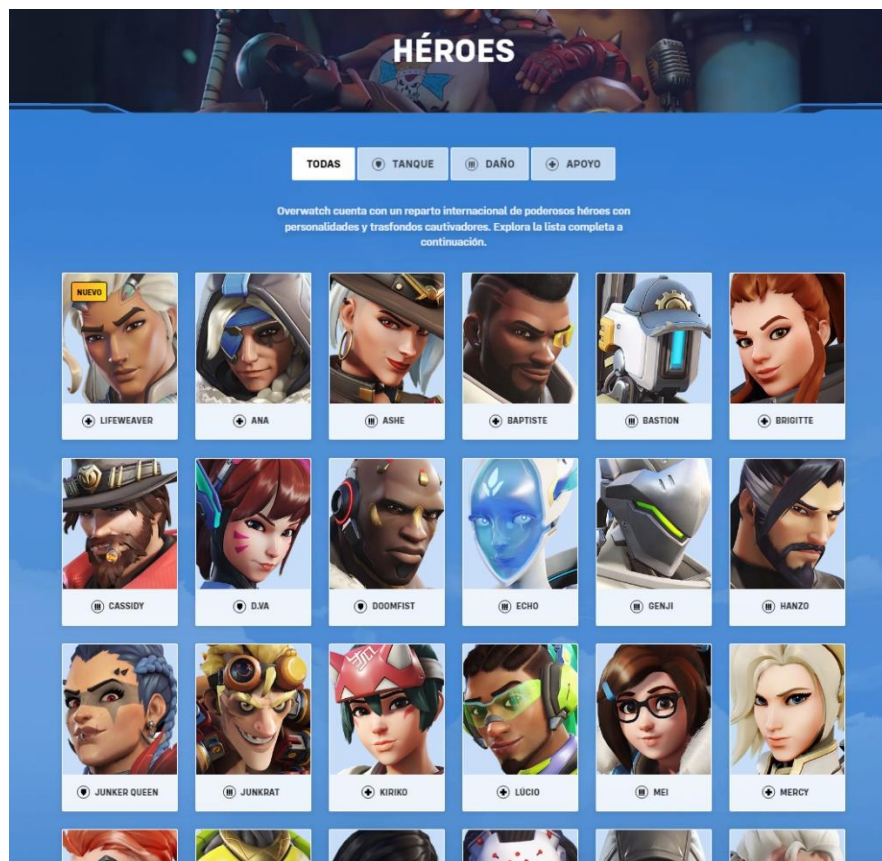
HÉROES

TODAS
TANQUE
DAÑO
APOYO

Overwatch cuenta con un reparto internacional de poderosos héroes con personalidades y trasfondos cautivadores. Explora la lista completa a continuación.

NUEVO
LIFEWEAVER
ANA
ASHE
BAPTISTE
BASTION
BRIGITTE
CASSIDY
D.VA
DOOMFIST
ECHO
GENJI
HANZO
JUNKER QUEEN
JUNKRAT
KIRIKO
LÚCIO
MEI
MERCY